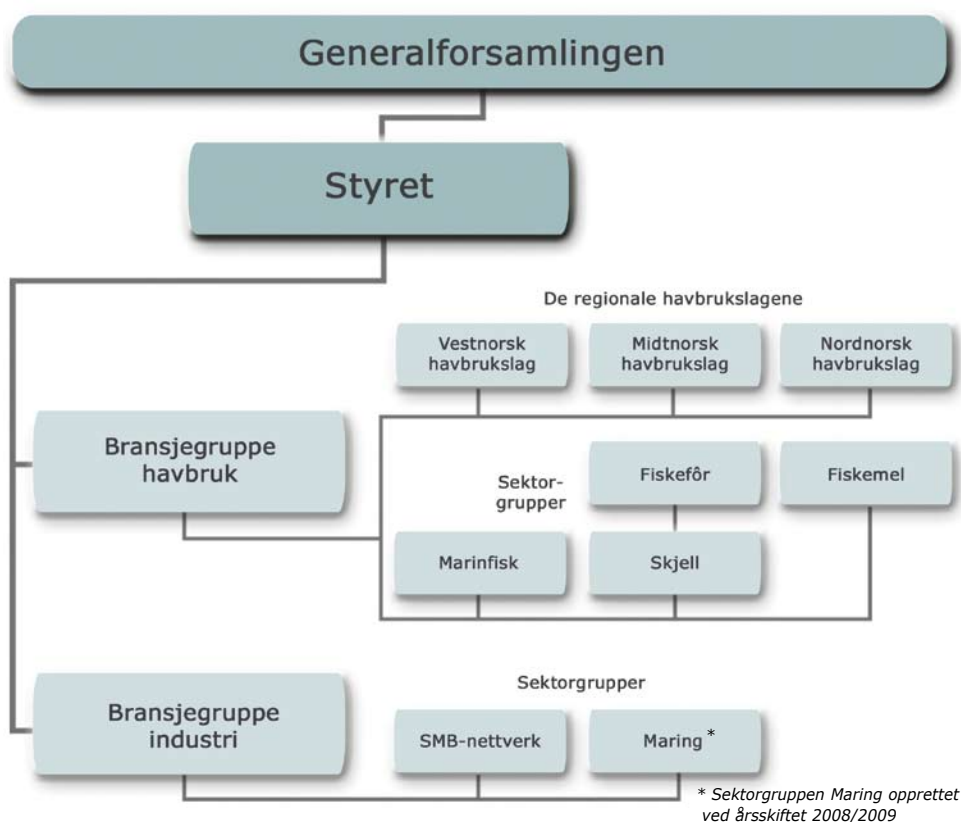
Generalforsamlingen

Styret

De regionale havbrukslagene

Vestnorsk havbrukslag

Midtnorsk havbrukslag

Nordnorsk havbrukslag

Bransjegruppe havbruk

Sektorgrupper

Fiskefôr

Fiskemel

Marinfisk

Skjell

Sektorgrupper

Bransjegruppe industri

SMB-nettverk

Maring *

* Sektorgruppen Maring opprettet ved årsskiftet 2008/2009